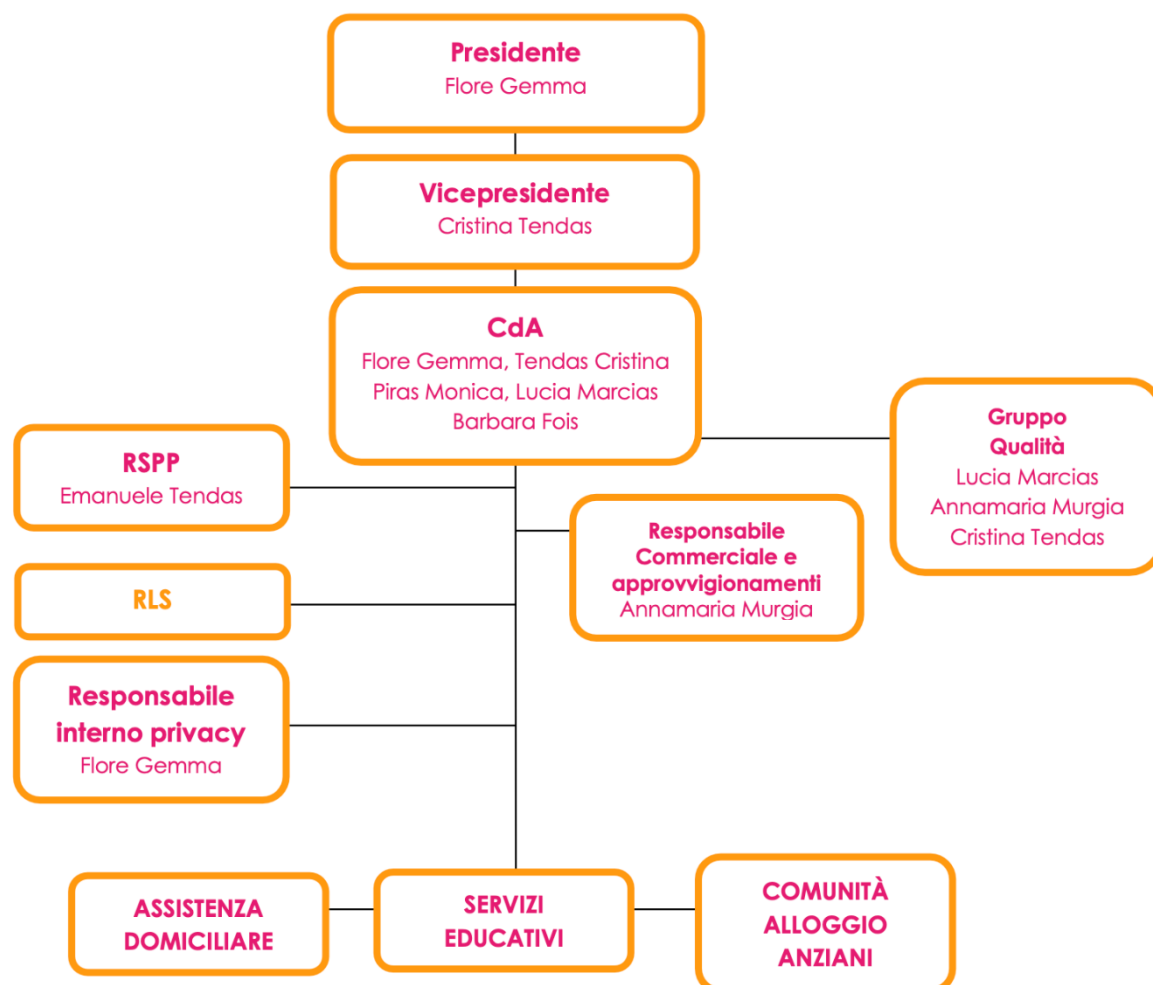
Presidente
Flore Gemma

Vicepresidente
Cristina Tendas

CdA
Flore Gemma, Tendas Cristina
Piras Monica, Lucia Marcias
Barbara Fois

Gruppo Qualità
Lucia Marcias
Annamaria Murgia
Cristina Tendas

RSPP
Emanuele Tendas

Responsabile Commerciale e approvvigionamenti
Annamaria Murgia

RLS

Responsabile interno privacy
Flore Gemma

ASSISTENZA DOMICILIARE

SERVIZI EDUCATIVI

COMUNITÀ ALLOGGIO ANZIANI